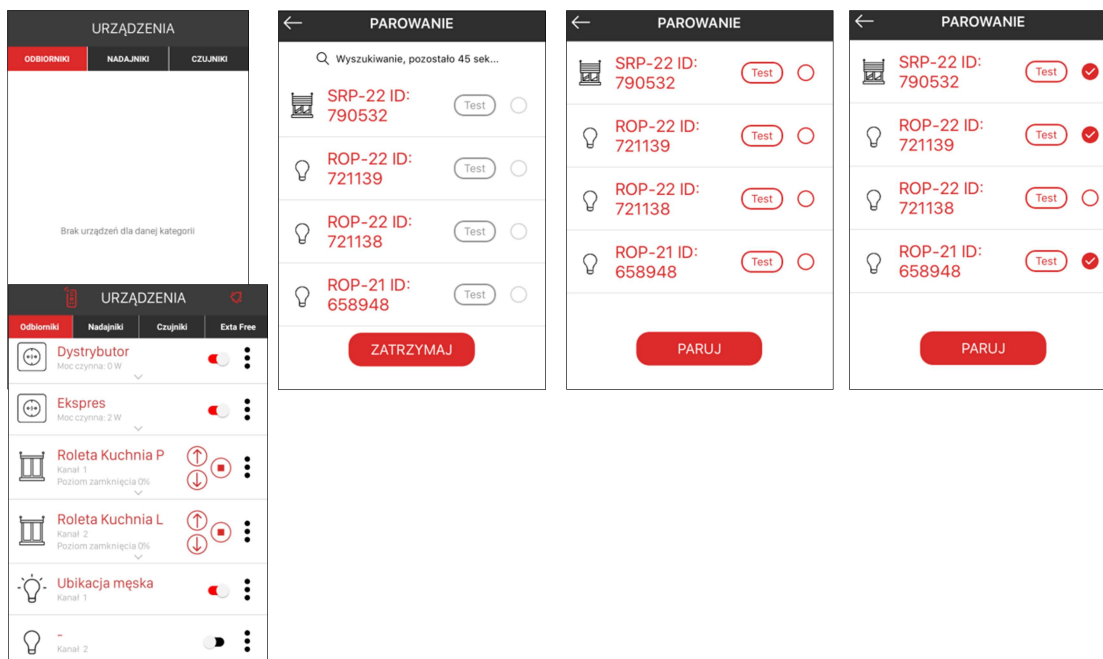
URZĄDZENIA

ODBIORNIKI | NADAJNIKI | CZUJNIKI

Brak urządzeń dla danej kategorii

URZĄDZENIA

Odbiorniki | Nadajniki | Czujniki | Exta Free

Dystrybutor
Moc czynna: 0 W

Ekspres
Moc czynna: 2 W

Roleta Kuchnia P
Kanał 1
Poziom zamknięcia 0%

Roleta Kuchnia L
Kanał 2
Poziom zamknięcia 0%

Ubikacja męska
Kanał 1

-
Kanał 2

PAROWANIE

Wyszukiwanie, pozostało 45 sek...

SRP-22 ID: 790532 Test

ROP-22 ID: 721139 Test

ROP-22 ID: 721138 Test

ROP-21 ID: 658948 Test

ZATRZYMAJ

PAROWANIE

SRP-22 ID: 790532 Test

ROP-22 ID: 721139 Test

ROP-22 ID: 721138 Test

ROP-21 ID: 658948 Test

PARUJ

PAROWANIE

SRP-22 ID: 790532 Test

ROP-22 ID: 721139 Test

ROP-22 ID: 721138 Test

ROP-21 ID: 658948 Test

PARUJ